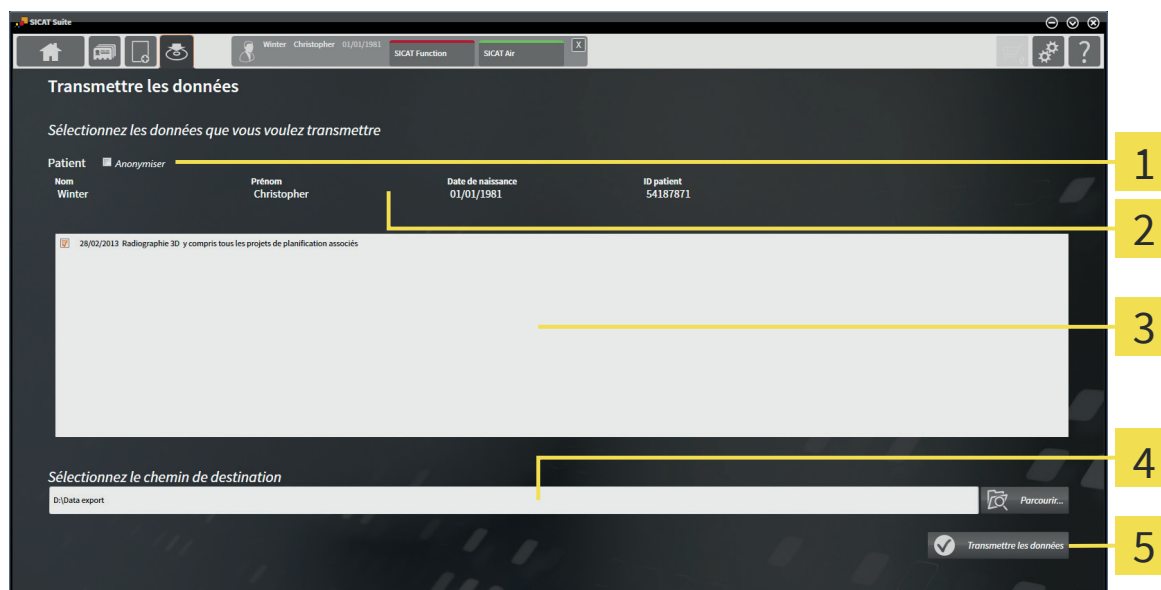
SICAT Suite

Winter Christopher 01/01/1981

SICAT Function

SICAT Air

X

?

Transmettre les données

Sélectionnez les données que vous voulez transmettre

Patient Anonymiser

| Nom | Prénom | Date de naissance | ID patient |
|---|---|---|---|
| Winter | Christopher | 01/01/1981 | 54187871 |

28/02/2013 Radiographie 3D y compris tous les projets de planification associés

Sélectionnez le chemin de destination

D:\Data export

Parcourir...

Transmettre les données

1

2

3

4

5